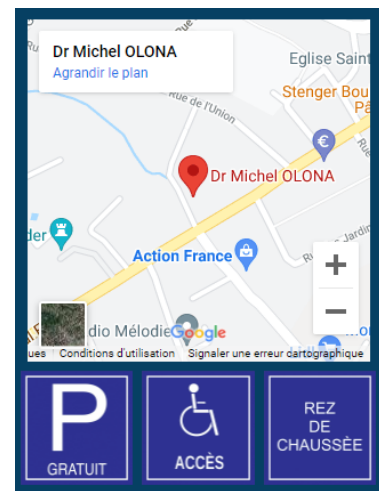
Dr Michel OLONA
Agrandir le plan

Eglise Saint
Stenger Bou
Pâ
Rue de l'Union
Rue
Dr Michel OLONA
der
Action France
Rue Jardin
dio Mélodie
Google
ues Conditions d'utilisation Signaler une erreur cartographique

P
GRATUIT

ACCÈS

REZ
DE
CHAUSSÉE